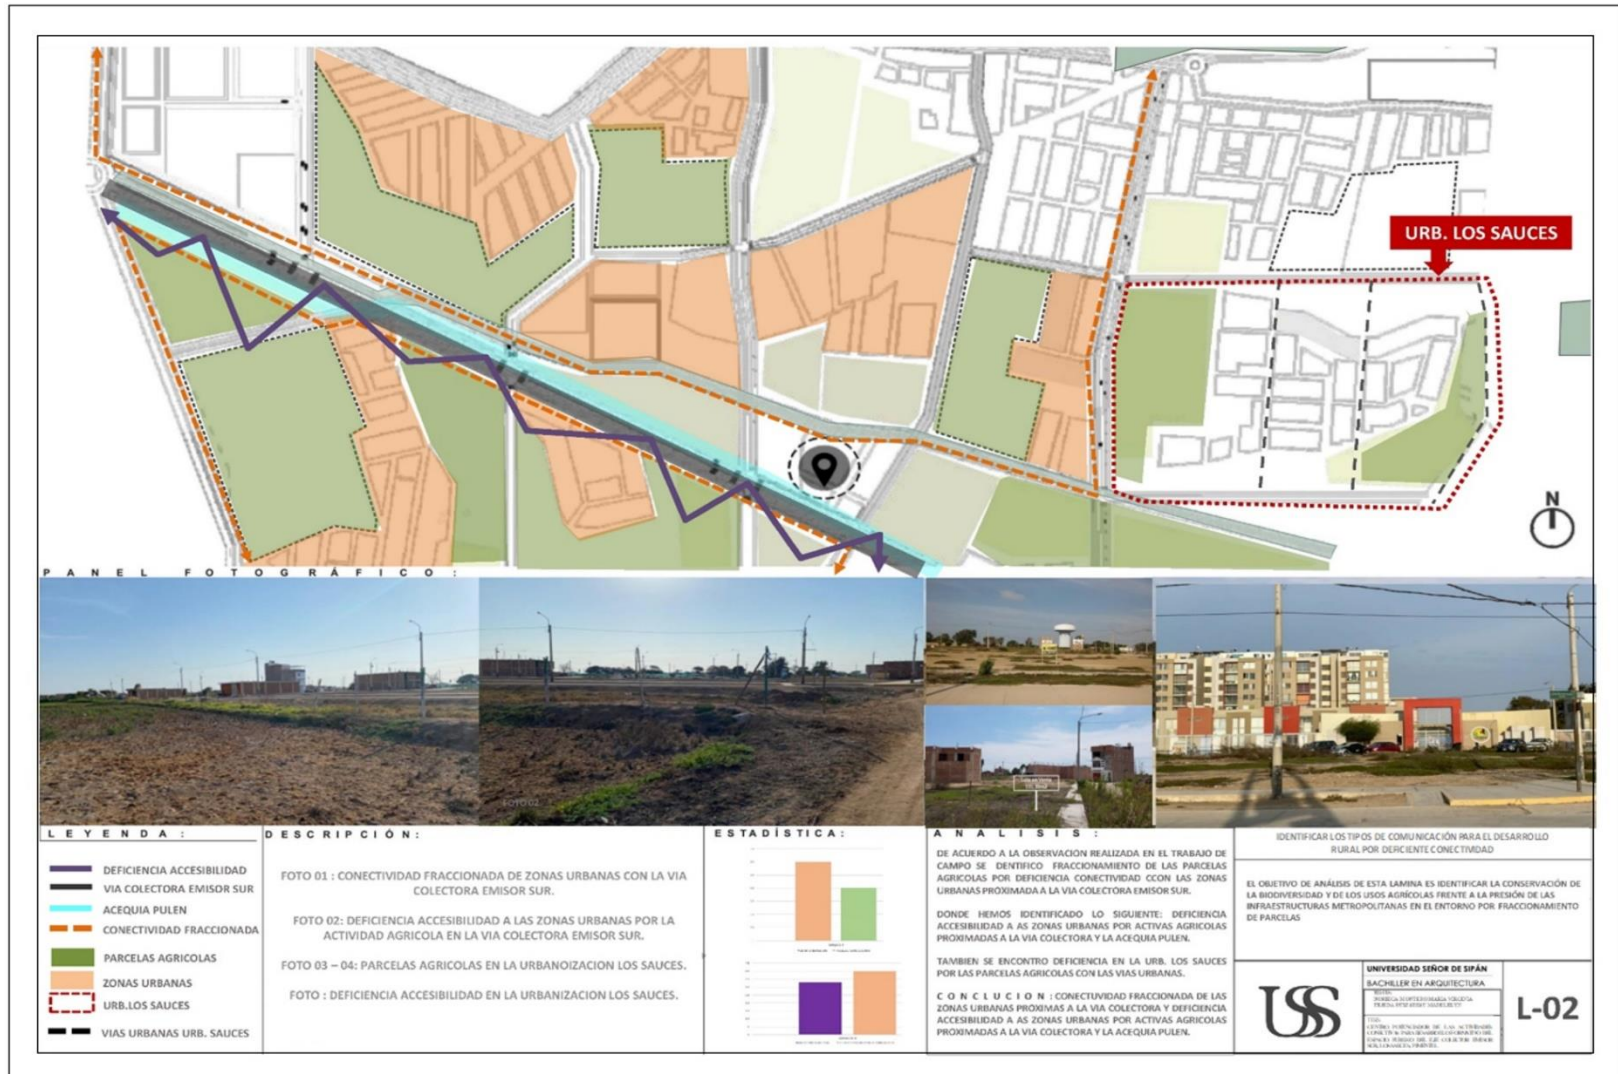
URB. LOS SAUCES

N

PANEL FOTOGRÁFICO:

FOTO 02

LEYENDA:

DEFICIENCIA ACCESIBILIDAD
VIA COLECTORA EMISOR SUR
ACEQUIA PULEN
CONECTIVIDAD FRACCIONADA
PARCELAS AGRICOLAS
ZONAS URBANAS
URB.LOS SAUCES
VIAS URBANAS URB. SAUCES

DESCRIPCIÓN:

FOTO 01 : CONECTIVIDAD FRACCIONADA DE ZONAS URBANAS CON LA VIA COLECTORA EMISOR SUR.

FOTO 02: DEFICIENCIA ACCESIBILIDAD A LAS ZONAS URBANAS POR LA ACTIVIDAD AGRICOLA EN LA VIA COLECTORA EMISOR SUR.

FOTO 03 – 04: PARCELAS AGRICOLAS EN LA URBANOIZACION LOS SAUCES.

FOTO : DEFICIENCIA ACCESIBILIDAD EN LA URBANIZACION LOS SAUCES.

ESTADÍSTICA:

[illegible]

ANALISIS:

DE ACUERDO A LA OBSERVACION REALIZADA EN EL TRABAJO DE CAMPO SE DENTIFICO FRACCIONAMIENTO DE LAS PARCELAS AGRICOLAS POR DEFICIENCIA CONECTIVIDAD CCON LAS ZONAS URBANAS PROXIMADA A LA VIA COLECTORA EMISOR SUR.

DONDE HEMOS IDENTIFICADO LO SIGUIENTE: DEFICIENCIA ACCESIBILIDAD A AS ZONAS URBANAS POR ACTIVAS AGRICOLAS PROXIMADAS A LA VIA COLECTORA Y LA ACEQUIA PULEN.

TAMBIEN SE ENCONTRO DEFICIENCIA EN LA URB. LOS SAUCES POR LAS PARCELAS AGRICOLAS CON LAS VIAS URBANAS.

CONCLUCION: CONECTUVIDAD FRACCIONADA DE LAS ZONAS URBANAS PROXIMAS A LA VIA COLECTORA Y DEFICIENCIA ACCESIBILIDAD A AS ZONAS URBANAS POR ACTIVAS AGRICOLAS PROXIMADAS A LA VIA COLECTORA Y LA ACEQUIA PULEN.

IDENTIFICAR LOS TIPOS DE COMUNICACIÓN PARA EL DESARROLLO RURAL POR DEFICIENTE CONECTIVIDAD

EL OBJETIVO DE ANÁLISIS DE ESTA LAMINA ES IDENTIFICAR LA CONSERVACIÓN DE LA BIODIVERSIDAD Y DE LOS USOS AGRÍCOLAS FRENTE A LA PRESIÓN DE LAS INFRAESTRUCTURAS METROPOLITANAS EN EL ENTORNO POR FRACCIONAMIENTO DE PARCELAS

USS

UNIVERSIDAD SEÑOR DE SIPÁN
BACHILLER EN ARQUITECTURA
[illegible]
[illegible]

L-02